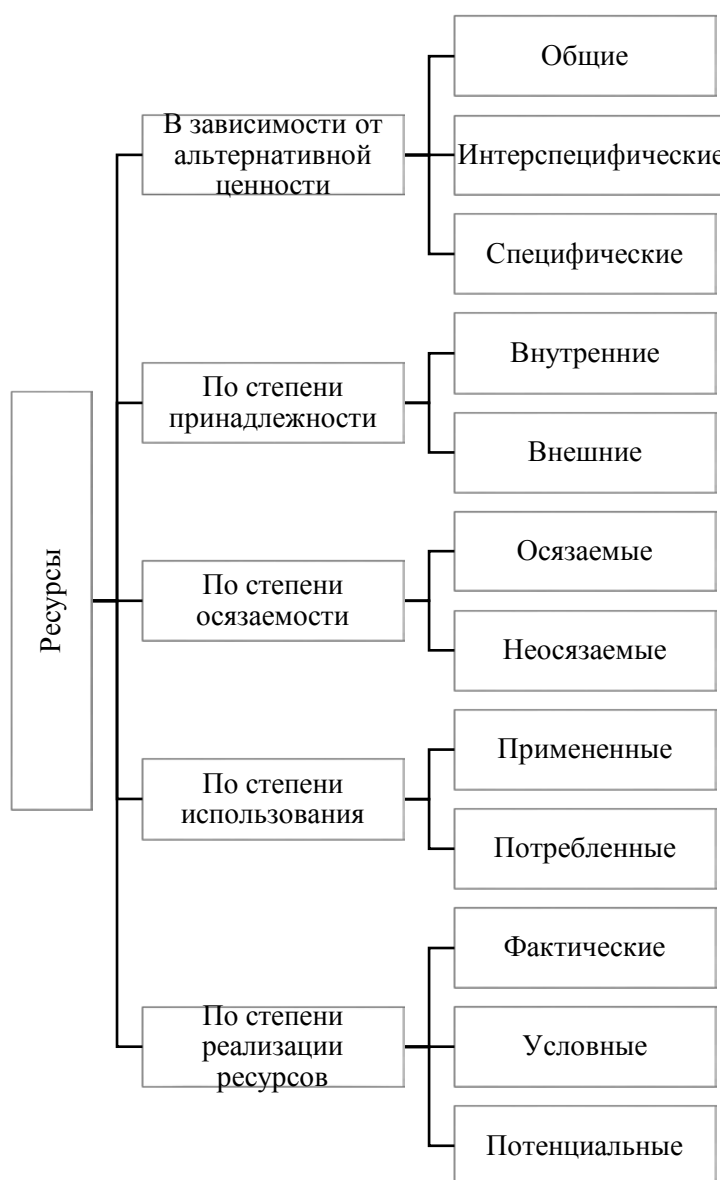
Ресурсы

В зависимости от альтернативной ценности

Общие

Интерспецифические

Специфические

По степени принадлежности

Внутренние

Внешние

По степени осязаемости

Осязаемые

Неосязаемые

По степени использования

Примененные

Потребленные

По степени реализации ресурсов

Фактические

Условные

Потенциальные